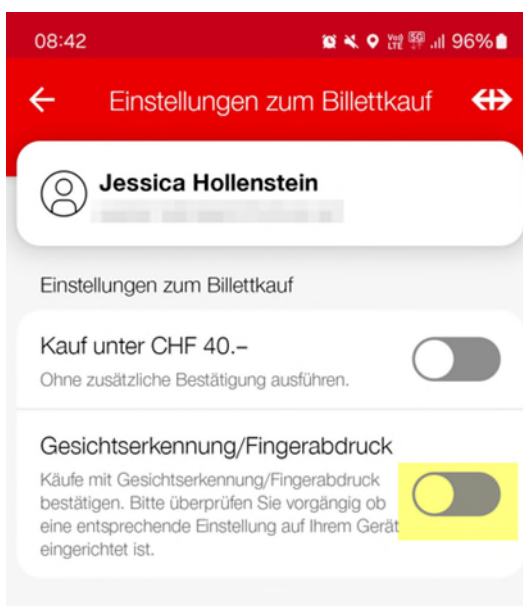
08:42 96%

Einstellungen zum Billettkauf

Jessica Hollenstein
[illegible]

Einstellungen zum Billettkauf

Kauf unter CHF 40.–
Ohne zusätzliche Bestätigung ausführen.

Gesichtserkennung/Fingerabdruck
Käufe mit Gesichtserkennung/Fingerabdruck bestätigen. Bitte überprüfen Sie vorgängig ob eine entsprechende Einstellung auf Ihrem Gerät eingerichtet ist.